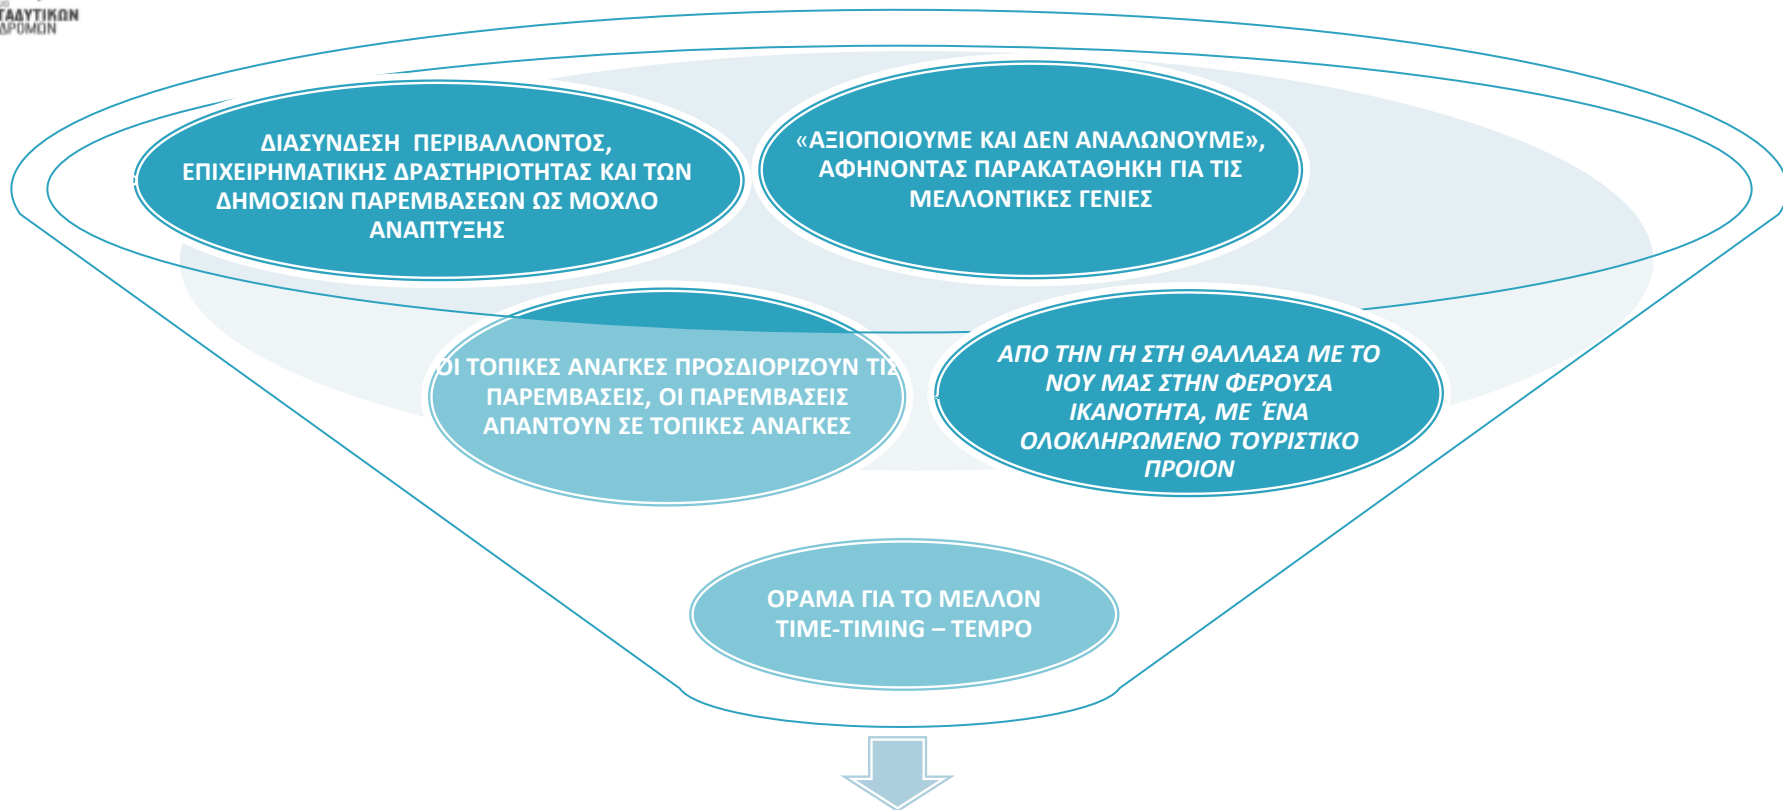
ΤΑΔΥΤΙΚΩΝ
ΔΡΟΜΩΝ

ΔΙΑΣΥΝΔΕΣΗ ΠΕΡΙΒΑΛΛΟΝΤΟΣ, ΕΠΙΧΕΙΡΗΜΑΤΙΚΗΣ ΔΡΑΣΤΗΡΙΟΤΗΤΑΣ ΚΑΙ ΤΩΝ ΔΗΜΟΣΙΩΝ ΠΑΡΕΜΒΑΣΕΩΝ ΩΣ ΜΟΧΛΟ ΑΝΑΠΤΥΞΗΣ

«ΑΞΙΟΠΟΙΟΥΜΕ ΚΑΙ ΔΕΝ ΑΝΑΛΩΝΟΥΜΕ», ΑΦΗΝΟΝΤΑΣ ΠΑΡΑΚΑΤΑΘΗΚΗ ΓΙΑ ΤΙΣ ΜΕΛΛΟΝΤΙΚΕΣ ΓΕΝΙΕΣ

ΟΙ ΤΟΠΙΚΕΣ ΑΝΑΓΚΕΣ ΠΡΟΣΔΙΟΡΙΖΟΥΝ ΤΙΣ ΠΑΡΕΜΒΑΣΕΙΣ, ΟΙ ΠΑΡΕΜΒΑΣΕΙΣ ΑΠΑΝΤΟΥΝ ΣΕ ΤΟΠΙΚΕΣ ΑΝΑΓΚΕΣ

ΑΠΟ ΤΗΝ ΓΗ ΣΤΗ ΘΑΛΛΑΣΑ ΜΕ ΤΟ ΝΟΥ ΜΑΣ ΣΤΗΝ ΦΕΡΟΥΣΑ ΙΚΑΝΟΤΗΤΑ, ΜΕ ΈΝΑ ΟΛΟΚΛΗΡΩΜΕΝΟ ΤΟΥΡΙΣΤΙΚΟ ΠΡΟΙΟΝ

ΟΡΑΜΑ ΓΙΑ ΤΟ ΜΕΛΛΟΝ
TIME-TIMING – TEMPO